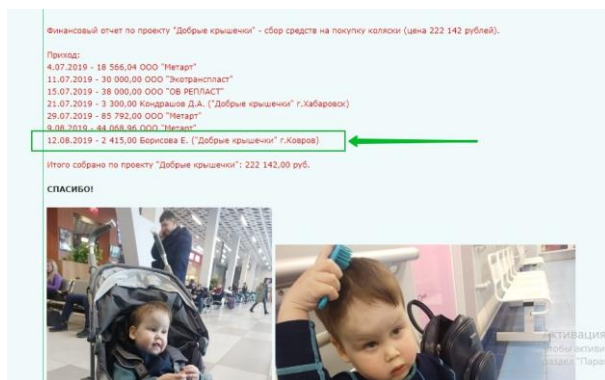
Финансовый отчет по проекту "Добрые крышечки" - сбор средств на покупку коляски (цена 222 142 рублей).

Приход:
4.07.2019 - 18 566,04 ООО "Метарт"
11.07.2019 - 30 000,00 ООО "Экотрансласт"
15.07.2019 - 38 000,00 ООО "ОВ РЕПЛАСТ"
21.07.2019 - 3 300,00 Кондрашов Д.А. ("Добрые крышечки" г.Хабаровск)
29.07.2019 - 85 792,00 ООО "Метарт"
9.08.2019 - 44 068,96 ООО "Метарт"
12.08.2019 - 2 415,00 Борисова Е. ("Добрые крышечки" г.Ковров)

Итого собрано по проекту "Добрые крышечки": 222 142,00 руб.

СПАСИБО!

ктивация
чтобы активи
раздел "Пара